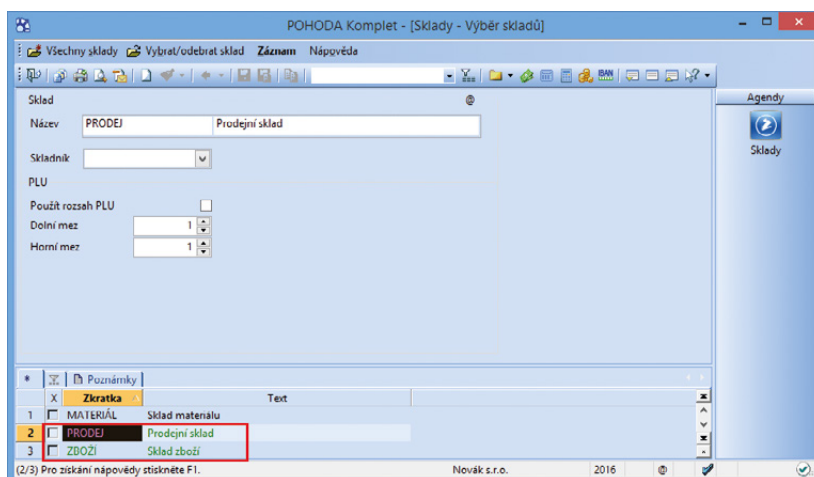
POHODA Komplet - [Sklady - Výběr skladů]

Všechny sklady Vybrat/odebrat sklad Záznam Nápověda

Sklad
Název PRODEJ Prodejní sklad
Skladník
PLU
Použít rozsah PLU
Dolní mez 1
Horní mez 1

Agendy
Sklady

Poznámky

| | X | Zkratka | Text |
|---|---|---|---|
| 1 | | MATERIÁL | Sklad materiálu |
| 2 | | PRODEJ | Prodejní sklad |
| 3 | | ZBOŽÍ | Sklad zboží |

(2/3) Pro získání nápovědy stiskněte F1. Novák s.r.o. 2016